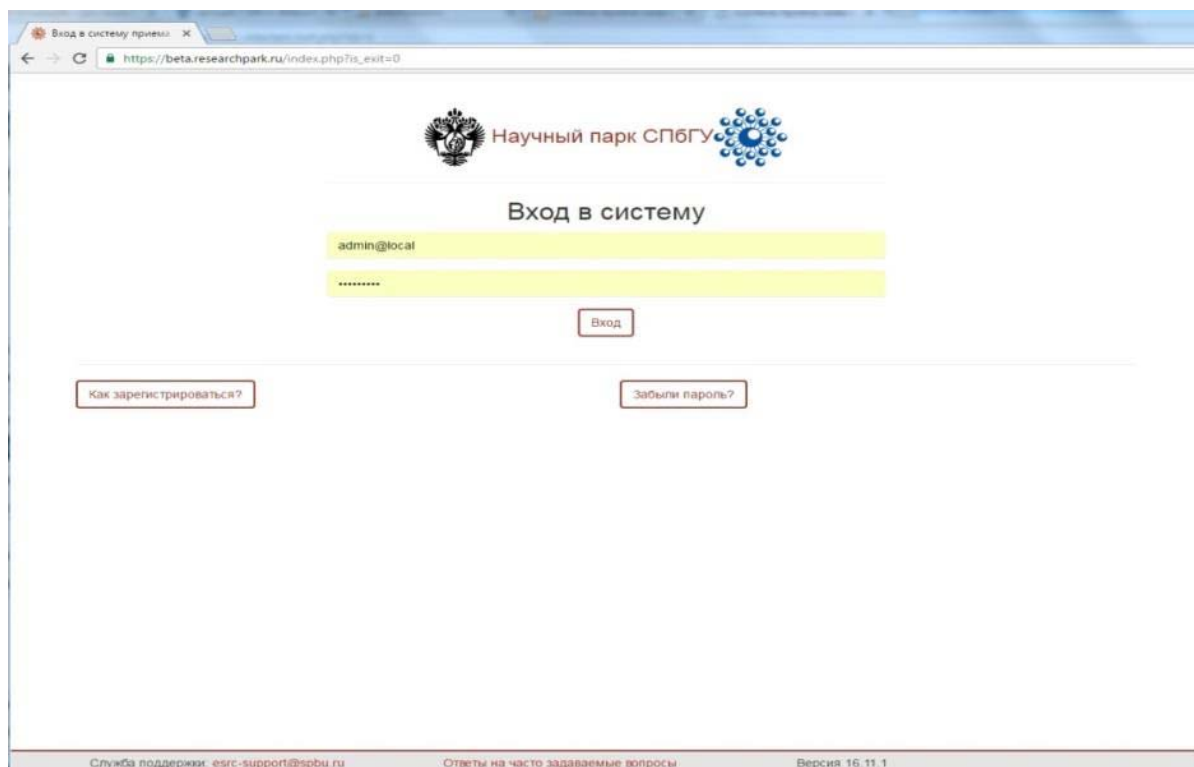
Вход в систему приема ×

https://beta.researchpark.ru/index.php?is_exit=0

Научный парк СПбГУ

Вход в систему

admin@local

.........

Вход

Как зарегистрироваться?

Забыли пароль?

Служба поддержки: esrc-support@spbu.ru

Ответы на часто задаваемые вопросы

Версия 16.11.1